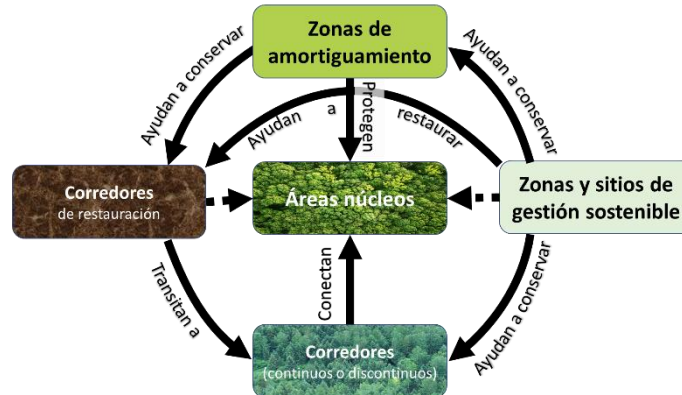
Zonas de amortiguamiento

Ayudan a conservar

Ayudan a conservar

Ayudan a restaurar

Protegen

Corredores de restauración

Áreas núcleos

Zonas y sitios de gestión sostenible

Transitan a

Conectan

Ayudan a conservar

Corredores (continuos o discontinuos)